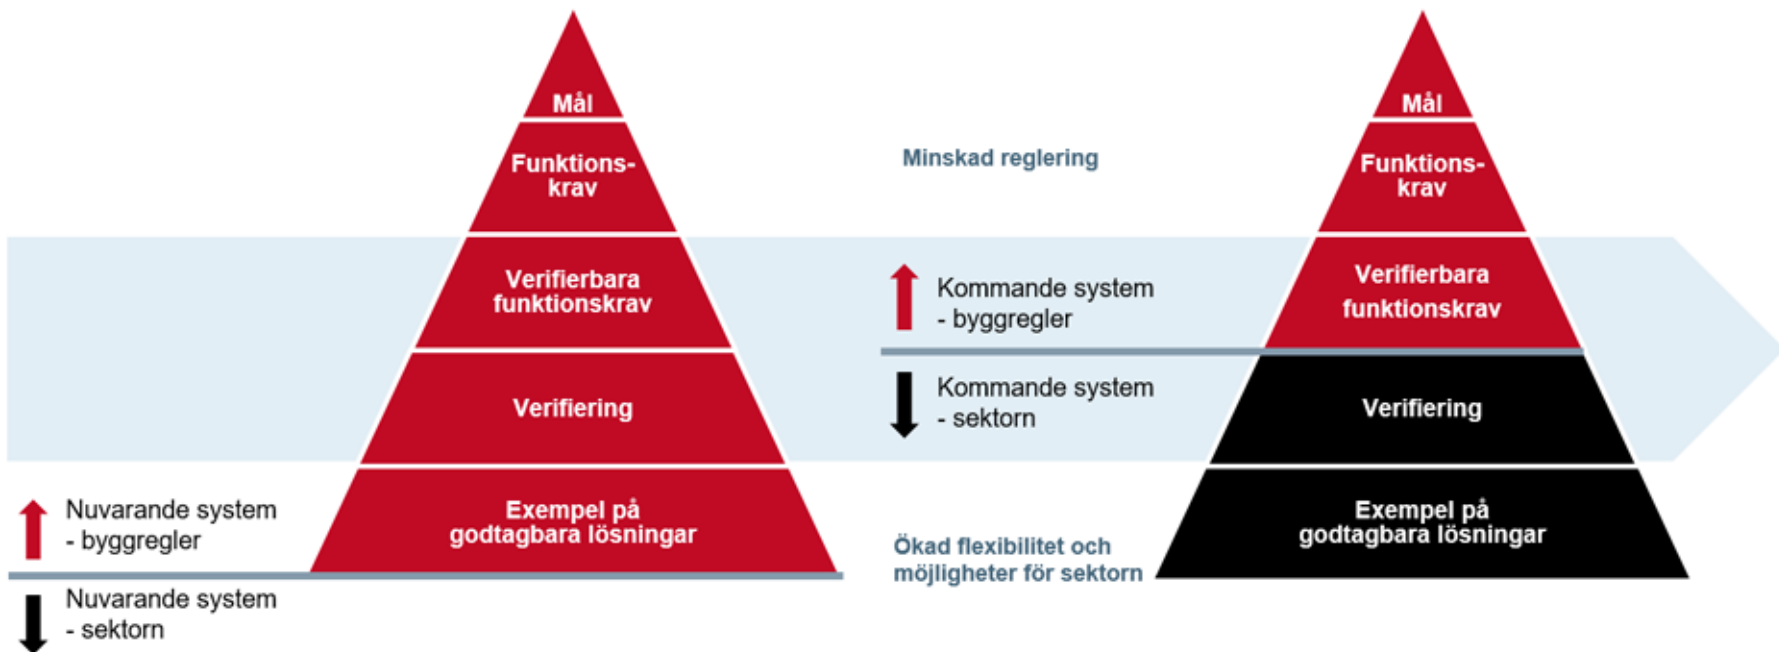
Mål

Funktionskrav

Verifierbara funktionskrav

Verifiering

Exempel på godtagbara lösningar

Nuvarande system - byggregler

Nuvarande system - sektorn

Minskad reglering

Kommande system - byggregler

Kommande system - sektorn

Ökad flexibilitet och möjligheter för sektorn

Mål

Funktionskrav

Verifierbara funktionskrav

Verifiering

Exempel på godtagbara lösningar